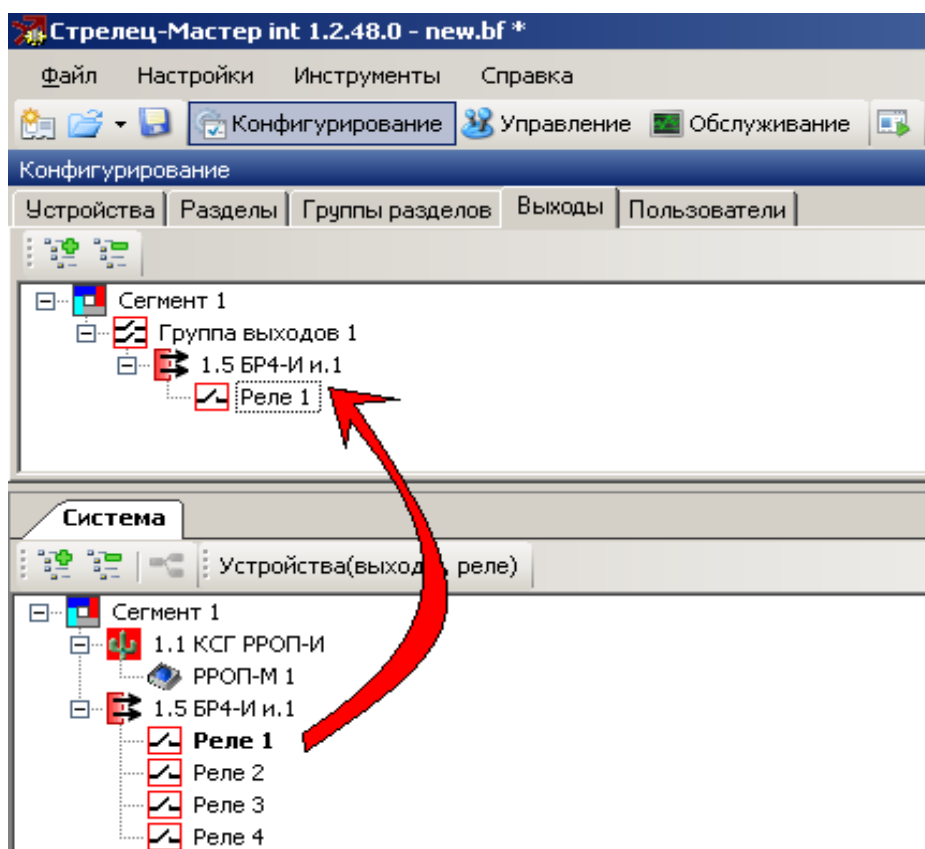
Стрелец-Мастер int 1.2.48.0 - new.bf *

Файл Настройки Инструменты Справка

Конфигурирование Управление Обслуживание

Конфигурирование

Устройства | Разделы | Группы разделов | Выходы | Пользователи

Сегмент 1
Группа выходов 1
1.5 БР4-И и.1
Реле 1

Система

Устройства(выход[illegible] реле)

Сегмент 1
1.1 КСГ РРОП-И
РРОП-М 1
1.5 БР4-И и.1
Реле 1
Реле 2
Реле 3
Реле 4